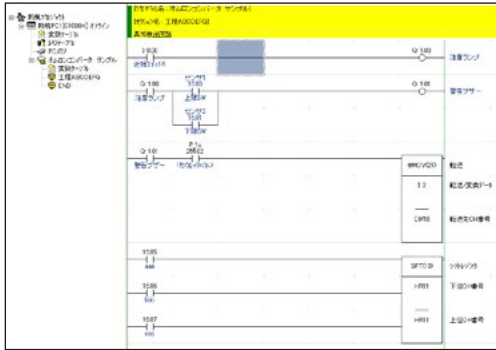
新規プロジェクト
新規PC1[CJ2M] オフライン
変数テーブル
I/Oテーブル
PCシステム
オムロンインバータ サンプル
変数テーブル
工程A(OCEPG)
END

[プログラム名：オムロンインバータ サンプル]
[セクション名：工程A(OCEPG)]
異常検出回路

2.00
非常停止ボタン
Q:100
注意ランプ

Q:100
注意ランプ
センサ1
1.00
上限SW
センサ2
1.01
下限SW
Q:100
警告ブザー

Q:101
警告ブザー
P_1s
1秒クロックパルス
@MOV(021)
転送
#2
転送元/定数データ
D100
転送先CH番号

1.05
SFT(010)
シフトレジスタ
1.06
H01
下位CH番号
1.07
H01
上位CH番号